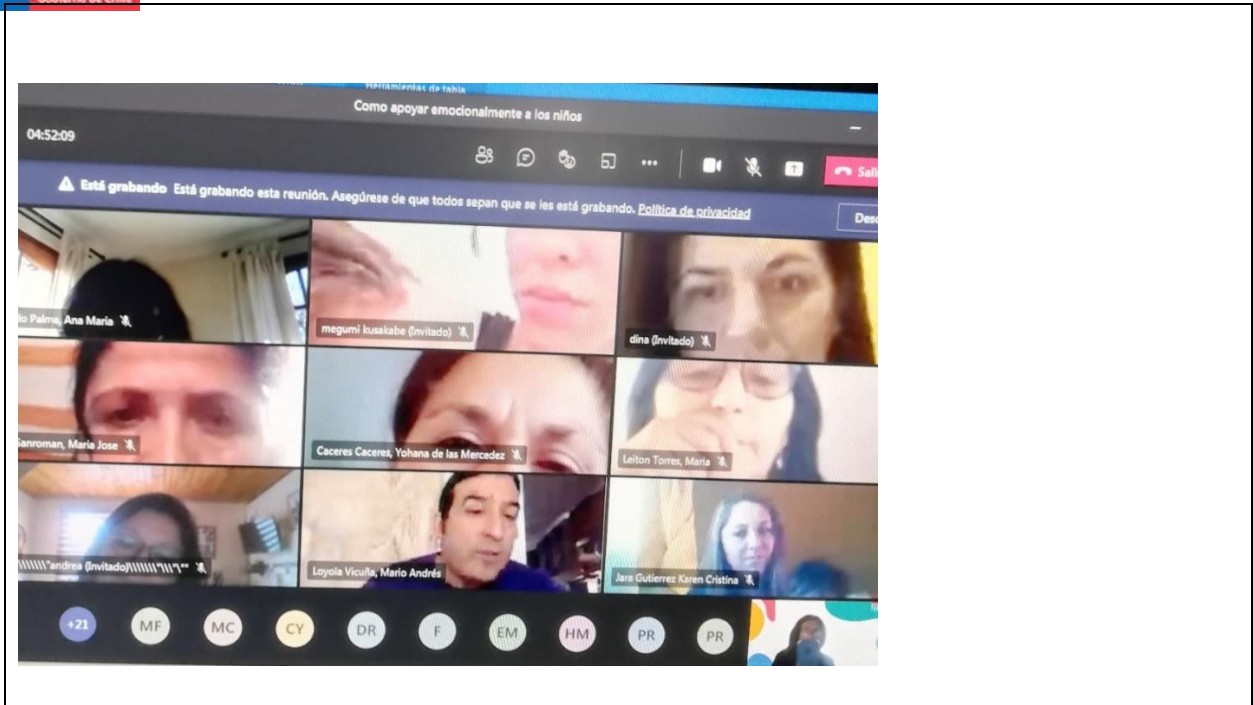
Herramientas de tabla

Como apoyar emocionalmente a los niños

04:52:09

Sali

Está grabando Está grabando esta reunión. Asegúrese de que todos sepan que se les está grabando. Política de privacidad

Desc

lo Palma, Ana Maria

megumi kusakabe (Invitado)

dina (Invitado)

Sanroman, Maria Jose

Caceres Caceres, Yohana de las Mercedez

Leiton Torres, Maria

\\\\\\"andrea (Invitado)\\\\\\"\\\"\"

Loyola Vicuña, Mario Andrés

Jara Gutierrez Karen Cristina

+21 MF MC CY DR F EM HM PR PR